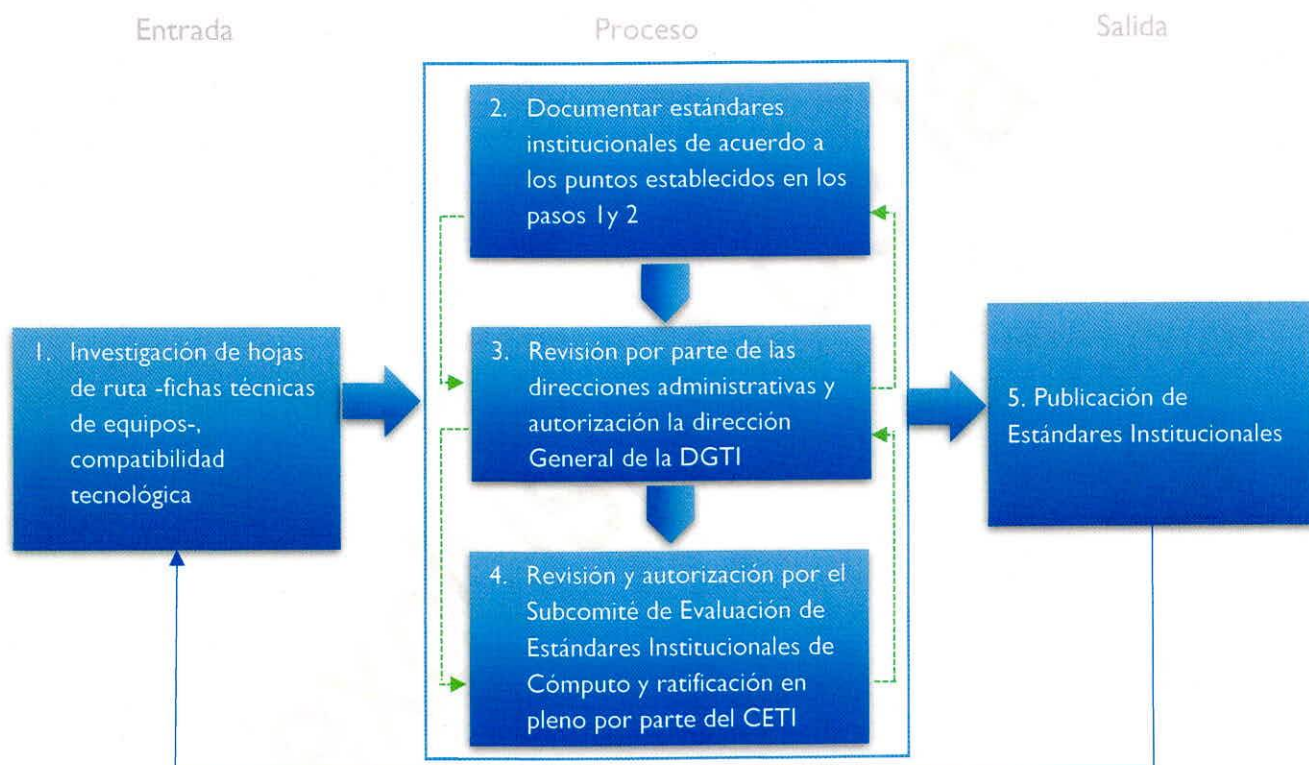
Entrada

Proceso

Salida

1. Investigación de hojas de ruta -fichas técnicas de equipos-, compatibilidad tecnológica

2. Documentar estándares institucionales de acuerdo a los puntos establecidos en los pasos 1y 2

3. Revisión por parte de las direcciones administrativas y autorización la dirección General de la DGTI

4. Revisión y autorización por el Subcomité de Evaluación de Estándares Institucionales de Cómputo y ratificación en pleno por parte del CETI

5. Publicación de Estándares Institucionales